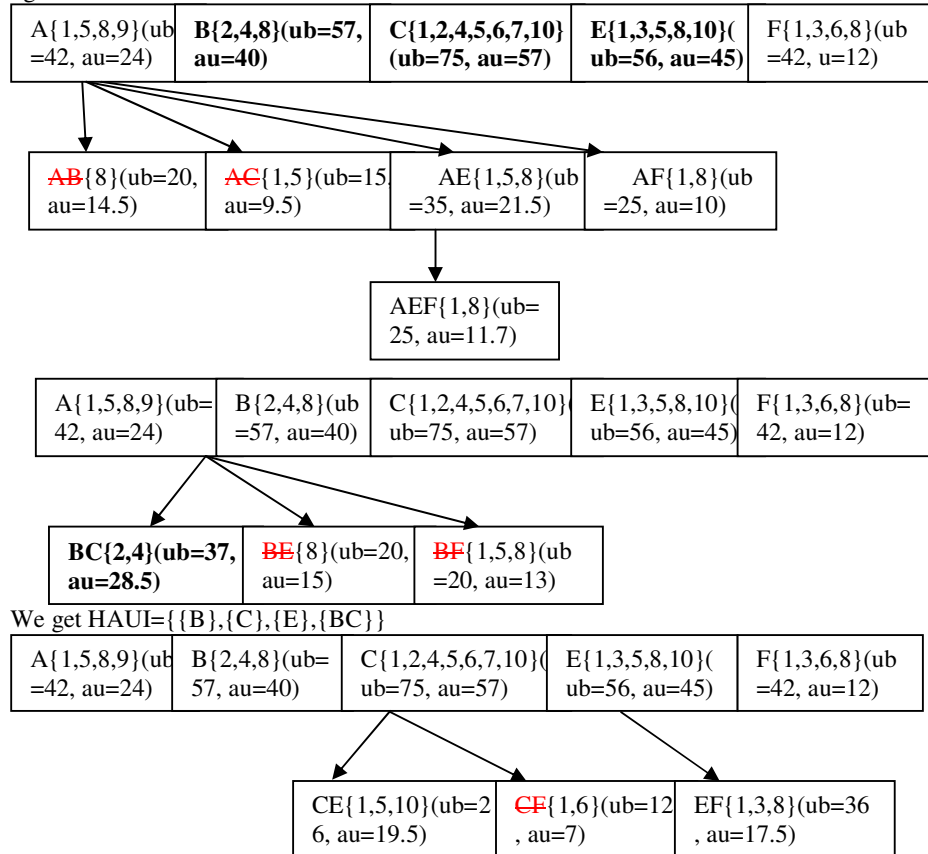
A{1,5,8,9}(ub=42, au=24)

**B{2,4,8}(ub=57, au=40)**

**C{1,2,4,5,6,7,10}(ub=75, au=57)**

**E{1,3,5,8,10}(ub=56, au=45)**

F{1,3,6,8}(ub=42, u=12)

~~AB~~{8}(ub=20, au=14.5)

~~AC~~{1,5}(ub=15, au=9.5)

AE{1,5,8}(ub=35, au=21.5)

AF{1,8}(ub=25, au=10)

AEF{1,8}(ub=25, au=11.7)

A{1,5,8,9}(ub=42, au=24)

B{2,4,8}(ub=57, au=40)

C{1,2,4,5,6,7,10}(ub=75, au=57)

E{1,3,5,8,10}(ub=56, au=45)

F{1,3,6,8}(ub=42, au=12)

**BC{2,4}(ub=37, au=28.5)**

~~BE~~{8}(ub=20, au=15)

~~BF~~{1,5,8}(ub=20, au=13)

We get HAUI={{B},{C},{E},{BC}}

A{1,5,8,9}(ub=42, au=24)

B{2,4,8}(ub=57, au=40)

C{1,2,4,5,6,7,10}(ub=75, au=57)

E{1,3,5,8,10}(ub=56, au=45)

F{1,3,6,8}(ub=42, au=12)

CE{1,5,10}(ub=26, au=19.5)

~~CF~~{1,6}(ub=12, au=7)

EF{1,3,8}(ub=36, au=17.5)